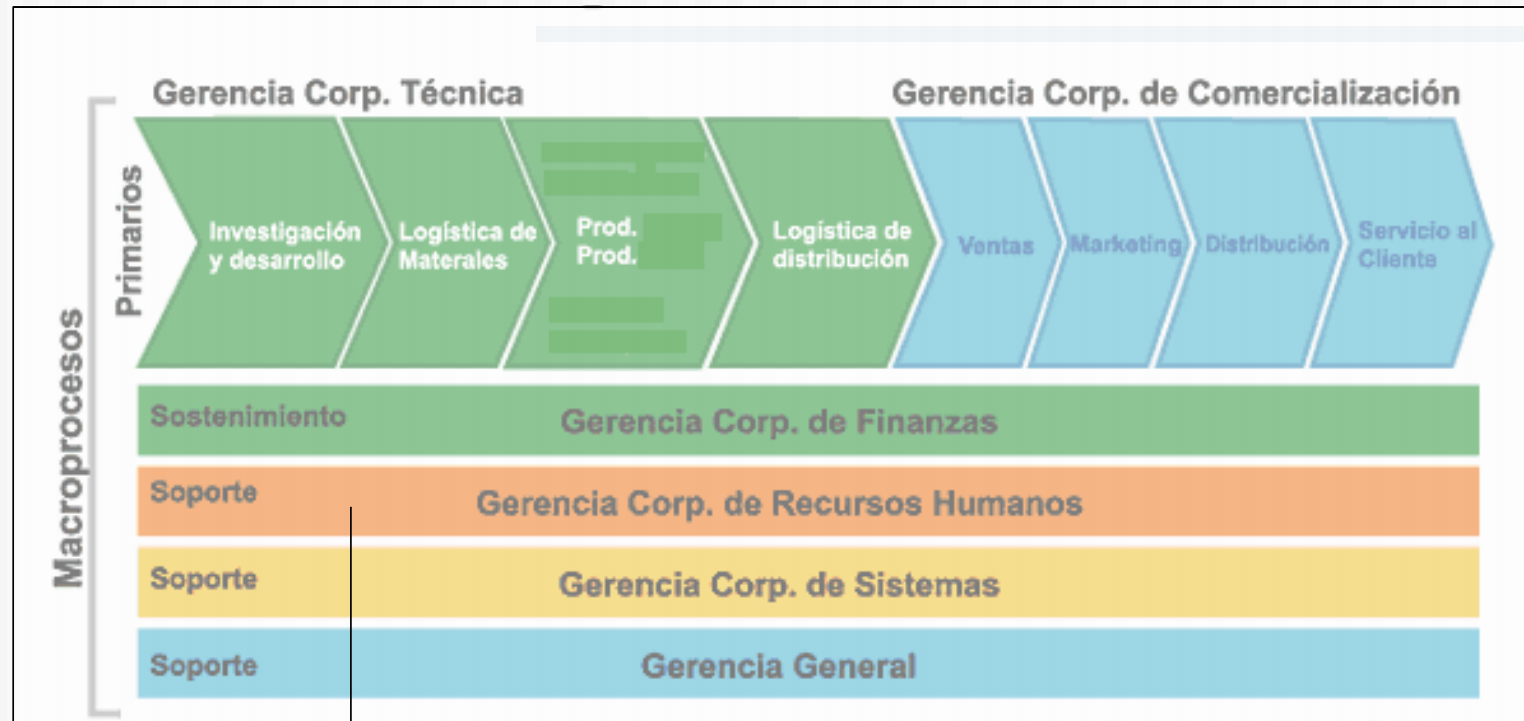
Gerencia Corp. Técnica

Gerencia Corp. de Comercialización

Macroprocesos

Primarios

Investigación y desarrollo

Logística de Materales

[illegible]
Prod. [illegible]
Prod. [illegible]
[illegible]

Logística de distribución

Ventas

Marketing

Distribución

Servicio al Cliente

Sostenimiento

Gerencia Corp. de Finanzas

Soporte

Gerencia Corp. de Recursos Humanos

Soporte

Gerencia Corp. de Sistemas

Soporte

Gerencia General